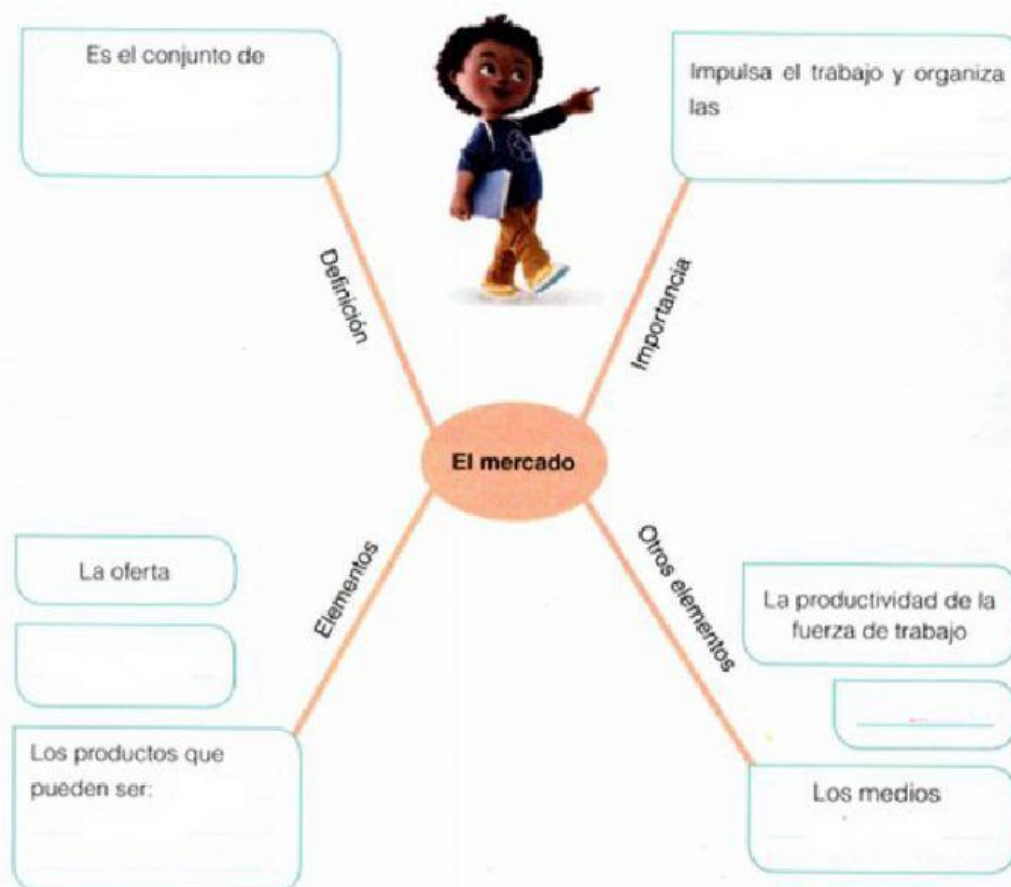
Es el conjunto de

Impulsa el trabajo y organiza las

Definición

Importancia

El mercado

Elementos

Otros elementos

La oferta

La productividad de la fuerza de trabajo

Los productos que pueden ser:

Los medios